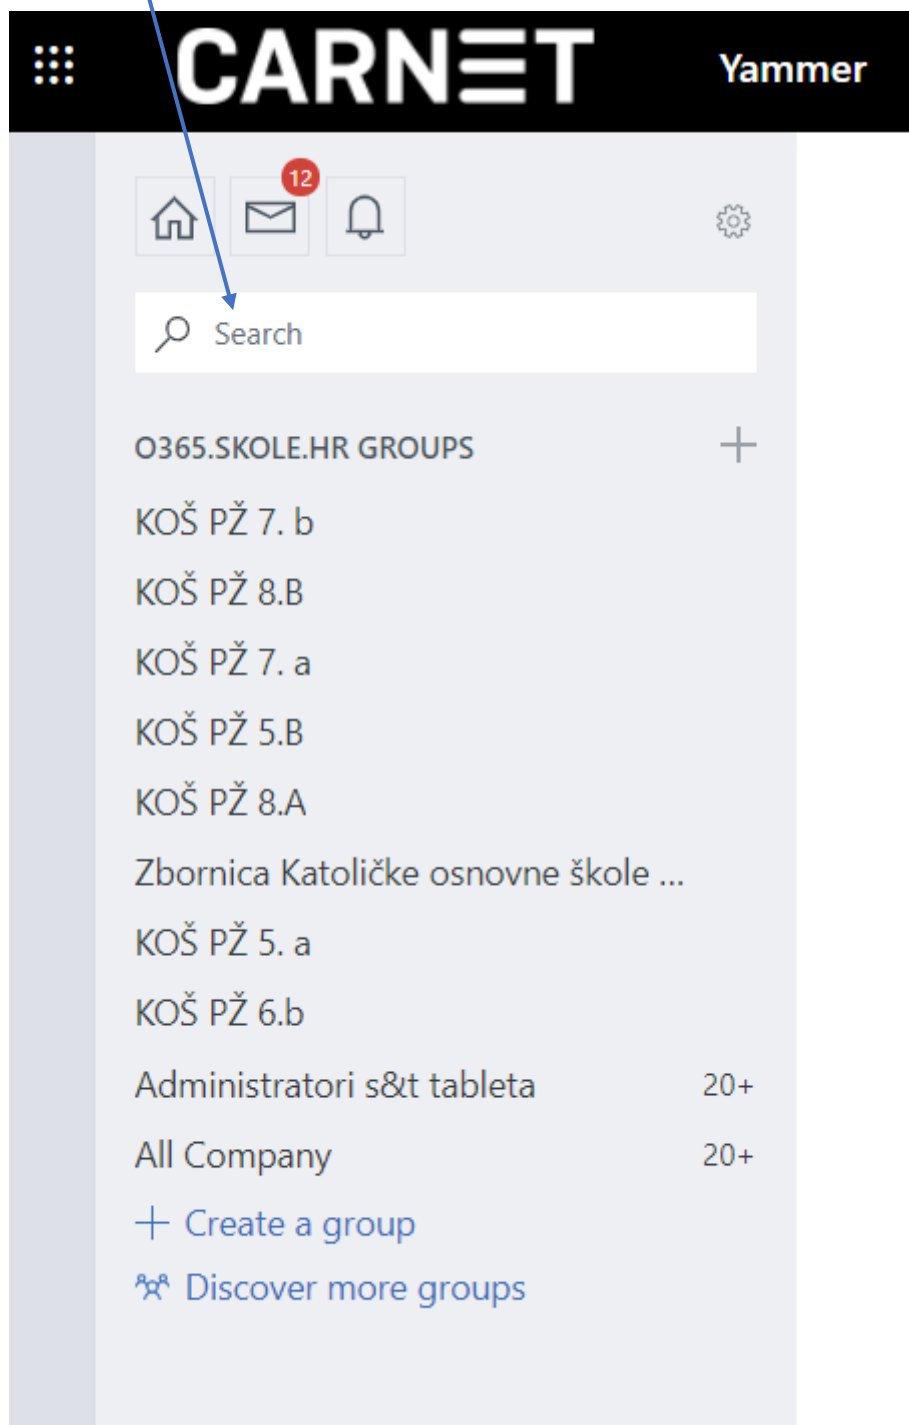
CARNET Yammer

12

Search

O365.SKOLE.HR GROUPS

KOŠ PŽ 7. b

KOŠ PŽ 8.B

KOŠ PŽ 7. a

KOŠ PŽ 5.B

KOŠ PŽ 8.A

Zbornica Katoličke osnovne škole ...

KOŠ PŽ 5. a

KOŠ PŽ 6.b

Administratori s&t tableta 20+

All Company 20+

Create a group

Discover more groups